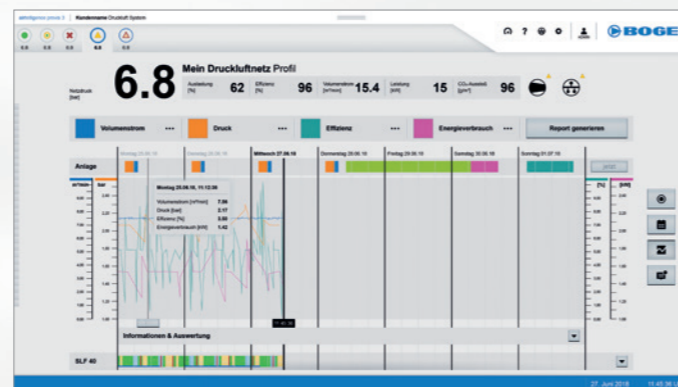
airinfigence prove 3 | Kundenname Druckluft System

6.8 6.8 6.8 6.8 6.8

BOGE

Netzdruck [bar]

6.8

Mein Druckluftnetz Profil

Auslastung [%] 62

Effizienz [%] 96

Volumenstrom [m³/min] 15.4

Leistung [kW] 15

CO₂-Ausstoß [g/m³] 96

Volumenstrom

Druck

Effizienz

Energieverbrauch

Report generieren

Anlage

Montag 25.06.18

Mittwoch 27.06.18

Donnerstag 28.06.18

Freitag 29.06.18

Samstag 30.06.18

Sonntag 01.07.18

Montag 25.06.18, 11:12:36

Volumenstrom [m³/min] 7.56

Druck [bar] 2.17

Effizienz [%] 2.60

Energieverbrauch [kW] 1.42

Informationen & Auswertung

SLF 40

27. Juni 2018 11:45:36